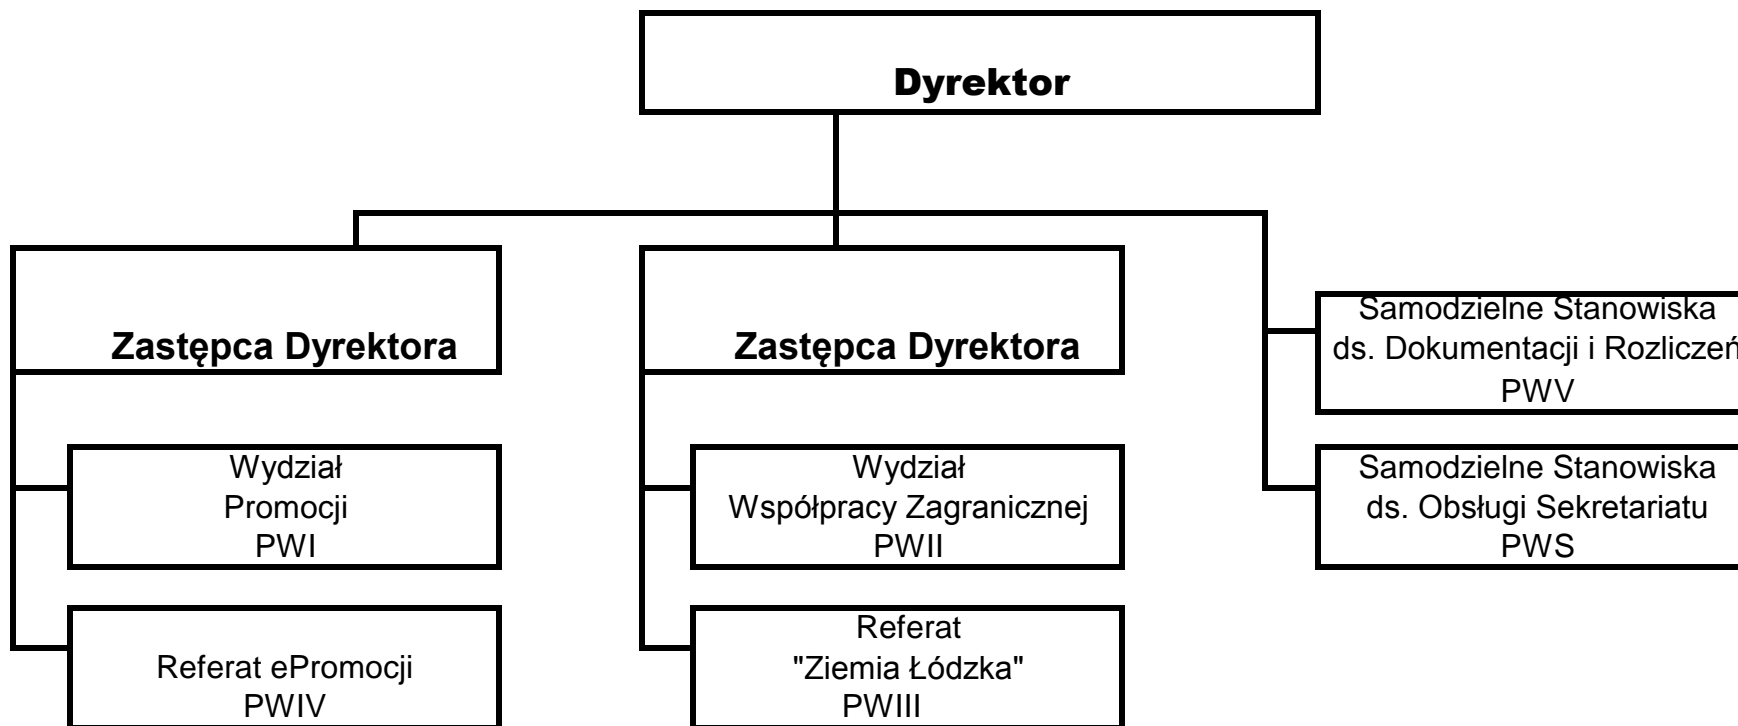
Dyrektor

Zastępca Dyrektora

Wydział
Promocji
PWI

Referat ePromocji
PWIV

Zastępca Dyrektora

Wydział
Współpracy Zagranicznej
PWII

Referat
"Ziemia Łódzka"
PWIII

Samodzielne Stanowiska
ds. Dokumentacji i Rozliczeń
PWV

Samodzielne Stanowiska
ds. Obsługi Sekretariatu
PWS